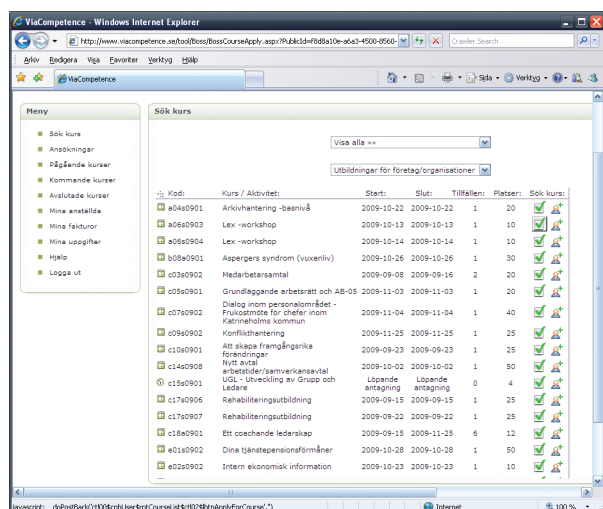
ViaCompetence - Windows Internet Explorer

http://www.viacompetence.se/tool/Boss/BossCourseApply.aspx?PublicId=f8d8a10e-a6a3-4500-8560-

Crawler Search

Arkiv Redigera Visa Favoriter Verktyg Hjälp

ViaCompetence

Sida Verktyg

Meny

Sök kurs
Ansökningar
Pågående kurser
Kommande kurser
Avslutade kurser
Mina anställda
Mina fakturor
Mina uppgifter
Hjälp
Logga ut

Sök kurs

Visa alla »»

Utbildningar för företag/organisationer

| Kod: | Kurs / Aktivitet: | Start: | Slut: | Tillfällen: | Platser: | Sök kurs: |
|---|---|---|---|---|---|---|
| a04s0901 | Arkivhantering -basnivå | 2009-10-22 | 2009-10-22 | 1 | 20 | |
| a06s0903 | Lex -workshop | 2009-10-13 | 2009-10-13 | 1 | 10 | |
| a06s0904 | Lex -workshop | 2009-10-14 | 2009-10-14 | 1 | 10 | |
| b08s0901 | Aspergers syndrom (vuxenliv) | 2009-10-26 | 2009-10-26 | 1 | 30 | |
| c03s0902 | Medarbetarsamtal | 2009-09-08 | 2009-09-16 | 2 | 20 | |
| c05s0901 | Grundläggande arbetsrätt och AB-05 | 2009-11-03 | 2009-11-03 | 1 | 20 | |
| c07s0902 | Dialog inom personalområdet - Frukostmöte för chefer inom Katrineholms kommun | 2009-11-04 | 2009-11-04 | 1 | 40 | |
| c09s0902 | Konflikthantering | 2009-11-25 | 2009-11-25 | 1 | 25 | |
| c10s0901 | Att skapa framgångsrika förändringar | 2009-09-23 | 2009-09-23 | 1 | 25 | |
| c14s0908 | Nytt avtal arbetstider/samverkansavtal | 2009-10-02 | 2009-10-02 | 1 | 50 | |
| c15s0901 | UGL - Utveckling av Grupp och Ledare | Löpande antagning | Löpande antagning | 0 | 4 | |
| c17s0906 | Rehabiliteringsutbildning | 2009-09-15 | 2009-09-15 | 1 | 25 | |
| c17s0907 | Rehabiliteringsutbildning | 2009-09-22 | 2009-09-22 | 1 | 25 | |
| c18a0901 | Ett coachande ledarskap | 2009-09-15 | 2009-11-25 | 6 | 12 | |
| e01s0902 | Dina tjänstepensionsförmåner | 2009-10-28 | 2009-10-28 | 1 | 50 | |
| e02s0902 | Intern ekonomisk information | 2009-10-23 | 2009-10-23 | 1 | 10 | |

javascript:__doPostBack('ctl00$cphUser$rptCourseList$ctl02$lbtnApplyForCourse','')

Internet

100 %